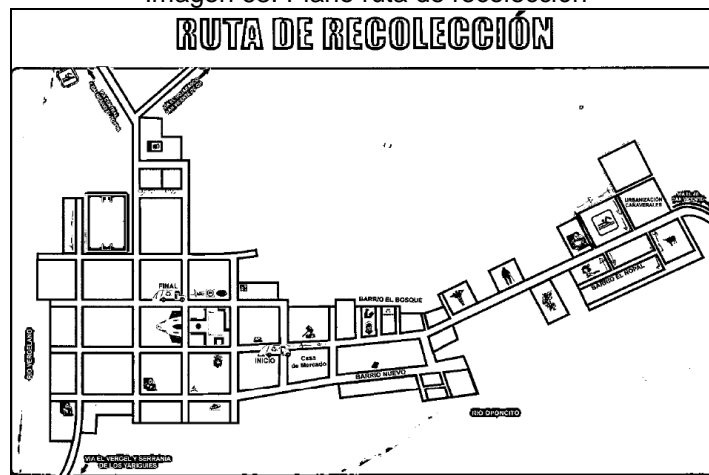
Imagen 35. Plano ruta de recolección

RUTA DE RECOLECCIÓN

FINAL

INICIO

Casa de Mercado

BARRIO EL BOSQUE

BARRIO NUEVO

URBANIZACIÓN CAÑAVERALES

BARRIO EL ROYAL

RÍO OPONCITO

VÍA EL VERGEL Y SERRANÍA DE LOS YARIGUÍES

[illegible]